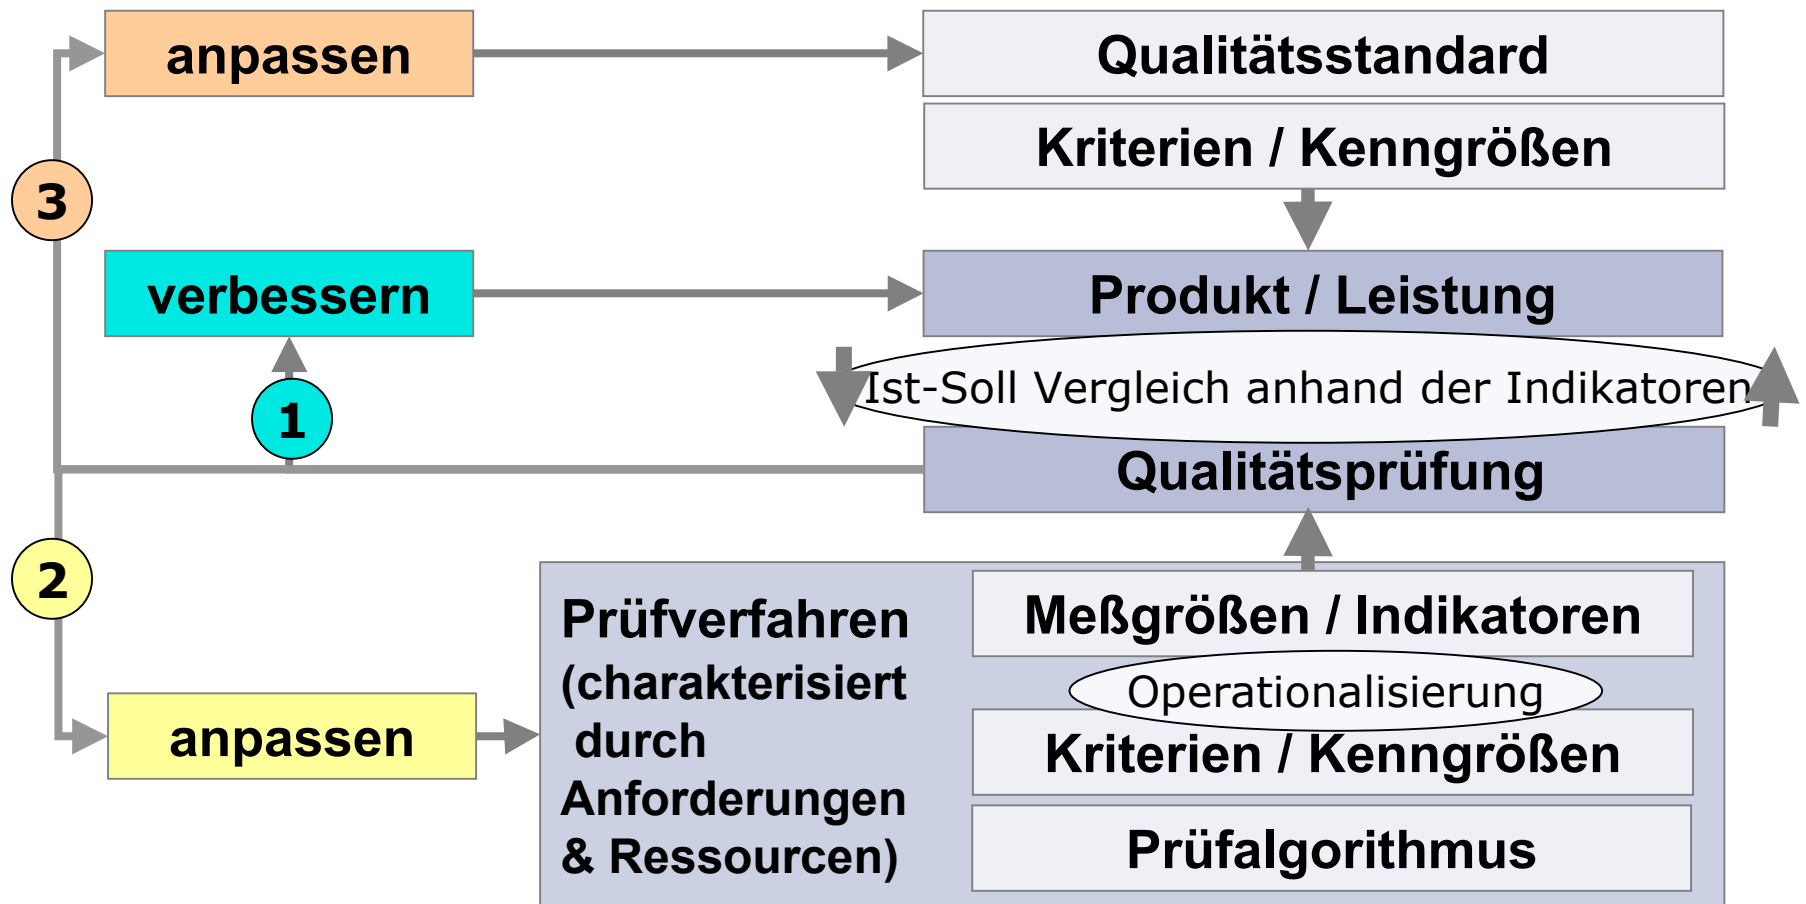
anpassen

Qualitätsstandard

Kriterien / Kenngrößen

3

verbessern

Produkt / Leistung

Ist-Soll Vergleich anhand der Indikatoren

1

Qualitätsprüfung

2

Prüfverfahren (charakterisiert durch Anforderungen & Ressourcen)

Meßgrößen / Indikatoren

Operationalisierung

anpassen

Kriterien / Kenngrößen

Prüfalgorithmus